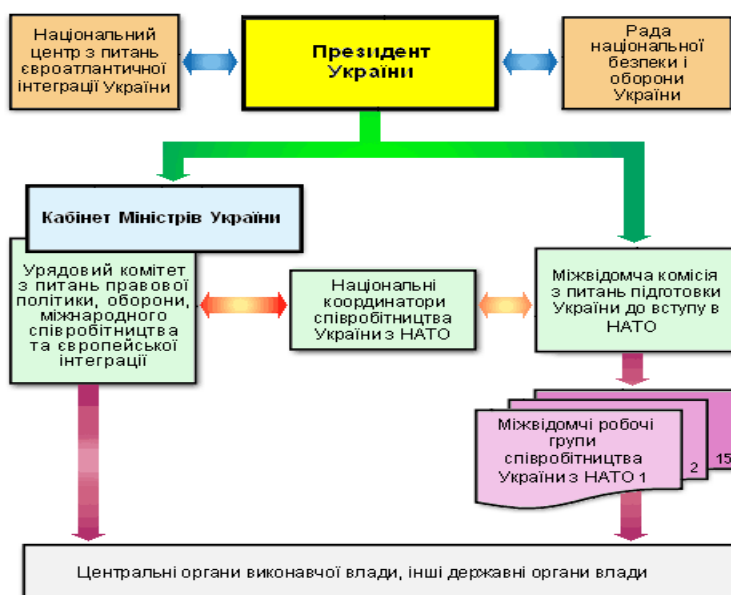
Національний центр з питань євроатлантичної інтеграції України

Президент України

Рада національної безпеки і оборони України

Кабінет Міністрів України

Урядовий комітет з питань правової політики, оборони, міжнародного співробітництва та європейської інтеграції

Національні координатори співробітництва України з НАТО

Міжвідомча комісія з питань підготовки України до вступу в НАТО

Міжвідомчі робочі групи співробітництва України з НАТО 1

2

15

Центральні органи виконавчої влади, інші державні органи влади